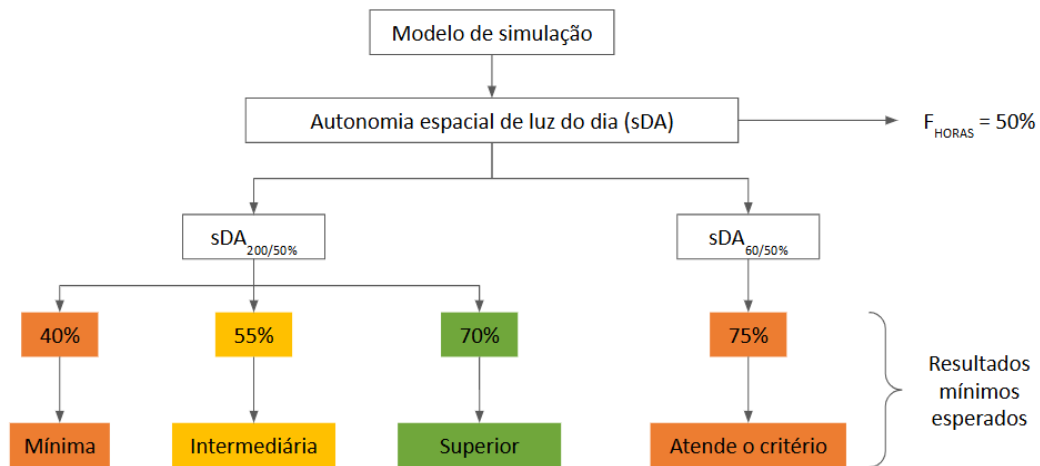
Modelo de simulação

Autonomia espacial de luz do dia (sDA)

$F_{HORAS}$ = 50%

$sDA_{200/50\%}$

$sDA_{60/50\%}$

40%

55%

70%

75%

Mínima

Intermediária

Superior

Atende o critério

Resultados mínimos esperados